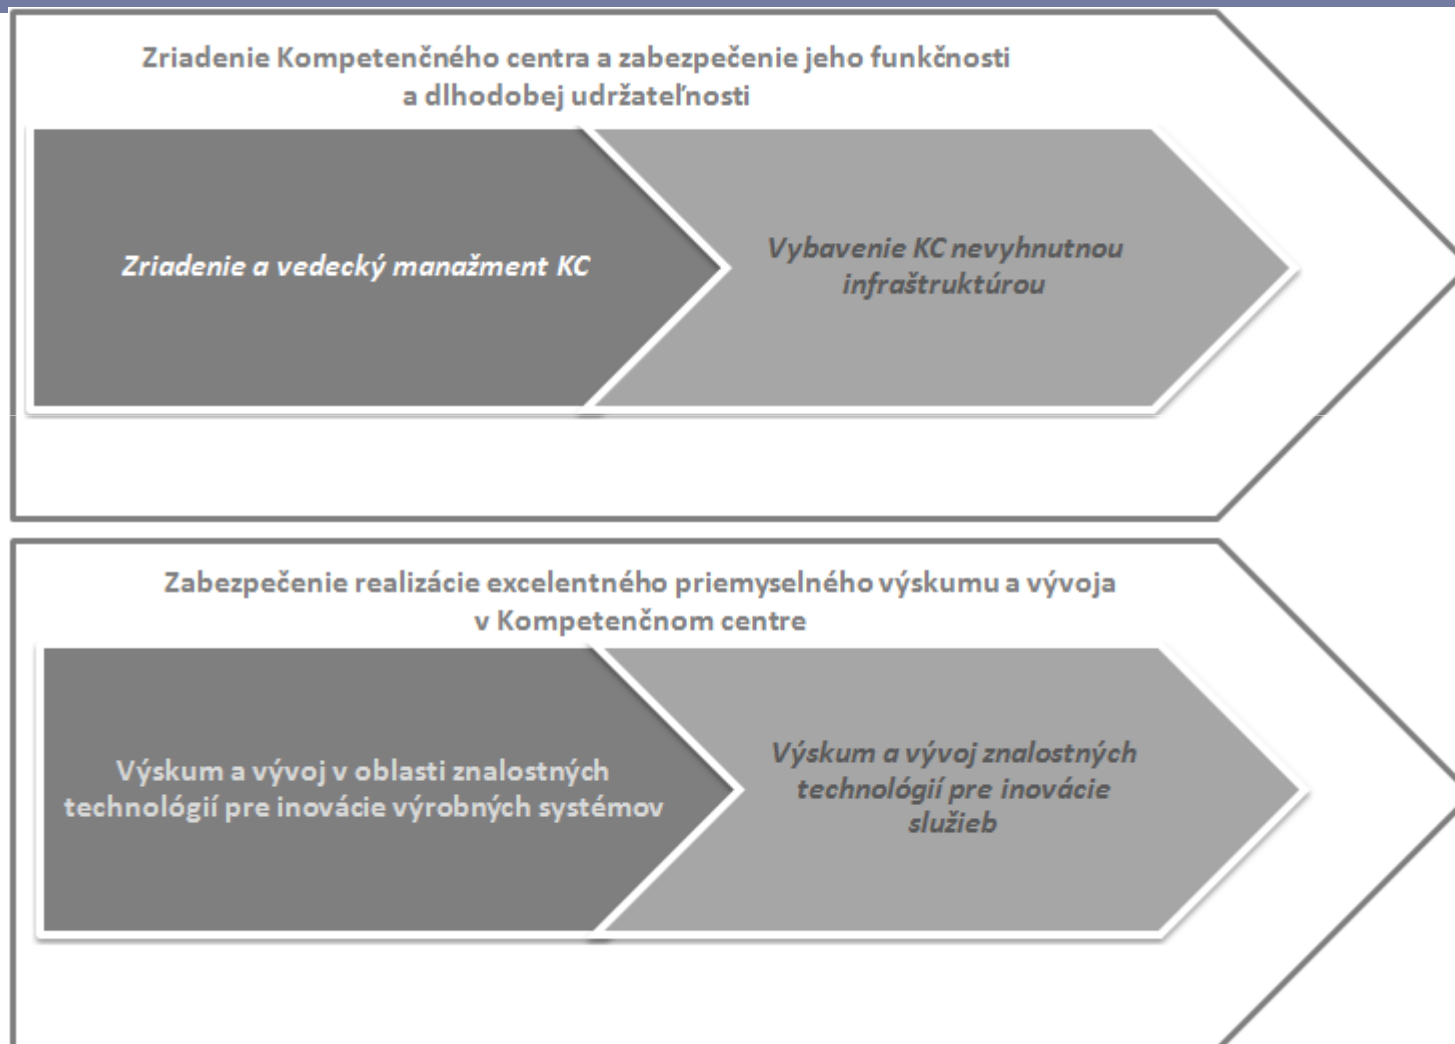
Zriadenie Kompetenčného centra a zabezpečenie jeho funkčnosti a dlhodobej udržateľnosti

Zriadenie a vedecký manažment KC

Vybavenie KC nevyhnutnou infraštruktúrou

Zabezpečenie realizácie excelentného priemyselného výskumu a vývoja v Kompetenčnom centre

Výskum a vývoj v oblasti znalostných technológií pre inovácie výrobných systémov

Výskum a vývoj znalostných technológií pre inovácie služieb